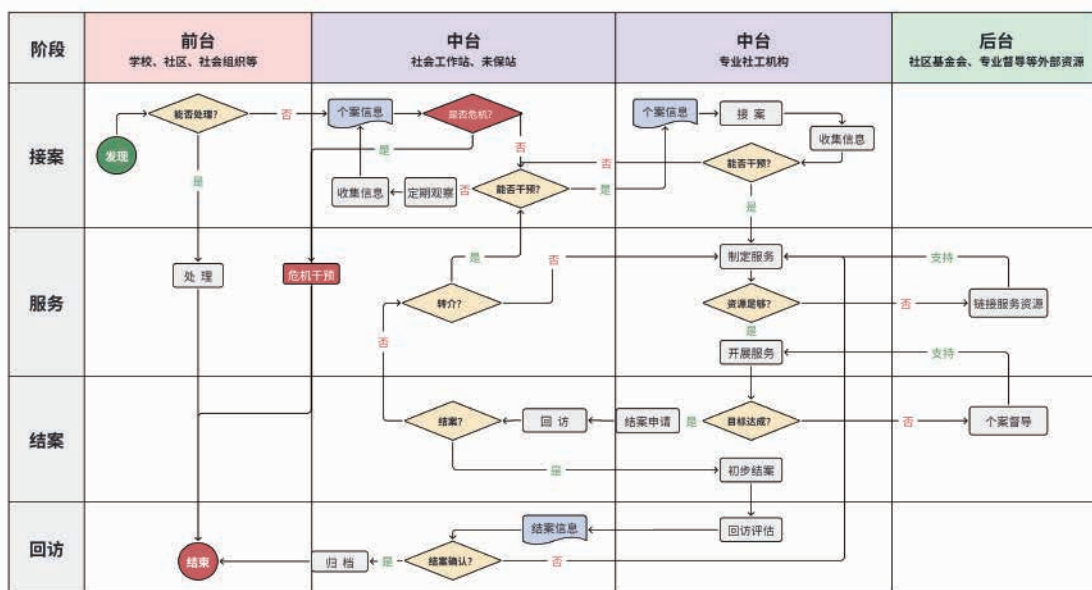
| 阶段 | 前台<br>学校、社区、社会组织等 | 中台<br>社会工作站、未保站 | 中台<br>专业社工机构 | 后台<br>社区基金会、专业督导等外部资源 |
|---|---|---|---|---|
| 接案 | 发现<br>能否处理?<br>否<br>是 | 个案信息<br>是否危机?<br>是<br>否<br>收集信息<br>定期观察<br>能否干预?<br>是 | 个案信息<br>接 案<br>收集信息<br>否<br>能否干预?<br>是 | |
| 服务 | 处 理<br>危机干预 | 是<br>否<br>转介?<br>否 | 制定服务<br>资源是够?<br>是<br>开展服务 | 支持<br>否<br>链接服务资源<br>支持 |
| 结案 | | 结案?<br>回 访<br>是 | 结案申请<br>是<br>目标达成?<br>初步结案 | 否<br>个案督导 |
| 回访 | 结束 | 归 档<br>是<br>结案确认?<br>结案信息<br>否 | 回访评估 | |